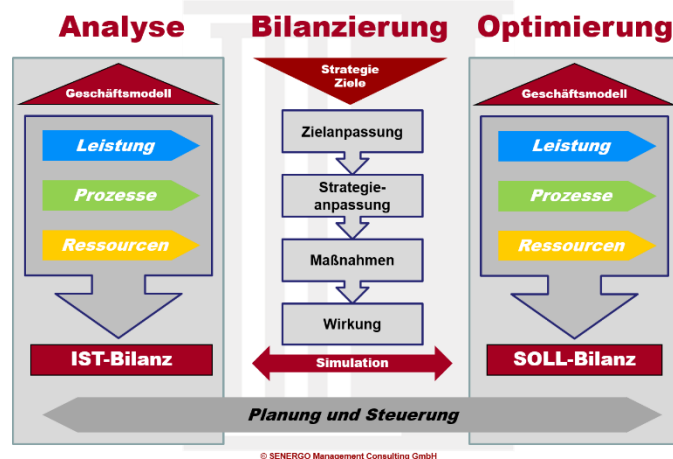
Analyse

Geschäftsmodell

Leistung

Prozesse

Ressourcen

IST-Bilanz

Bilanzierung

Strategie
Ziele

Zielanpassung

Strategieanpassung

Maßnahmen

Wirkung

Simulation

Optimierung

Geschäftsmodell

Leistung

Prozesse

Ressourcen

SOLL-Bilanz

Planung und Steuerung

© SENERGO Management Consulting GmbH